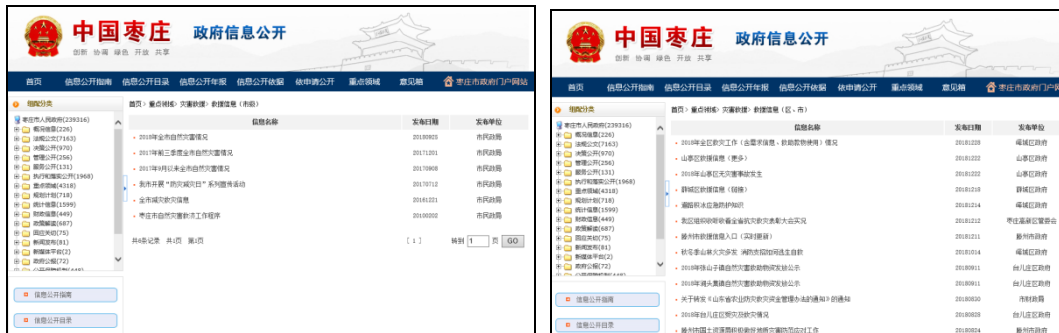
中国枣庄 政府信息公开
创新 协调 绿色 开放 共享

首页 信息公开指南 信息公开目录 信息公开年报 信息公开依据 依申请公开 重点领域 意见箱 枣庄市政府门户网站

相关分类
枣庄市人民政府(239316)
概况信息(226)
法规公文(7163)
决策公开(970)
管理公开(256)
服务公开(131)
执行和落实公开(1968)
重点领域(4318)
规划计划(718)
统计信息(1599)
财政信息(449)
政策解读(687)
回应关切(75)
新闻发布(81)
新媒体平台(2)
政府公报(72)

首页 > 重点领域 > 灾害救援 > 救援信息（市级）

| 信息名称 | 发布日期 | 发布单位 |
|---|---|---|
| 2018年全市自然灾害情况 | 20180925 | 市民政局 |
| 2017年第三季度全市自然灾害情况 | 20171201 | 市民政局 |
| 2017年9月以来全市自然灾害情况 | 20170908 | 市民政局 |
| 我市开展"防灾减灾日"系列宣传活动 | 20170712 | 市民政局 |
| 全市减灾救灾信息 | 20161221 | 市民政局 |
| 枣庄市自然灾害救济工作程序 | 20100202 | 市民政局 |

共6条记录 共1页 第1页 [ 1 ] 转到 1 页 GO

信息公开指南
信息公开目录

中国枣庄 政府信息公开
创新 协调 绿色 开放 共享

首页 信息公开指南 信息公开目录 信息公开年报 信息公开依据 依申请公开 重点领域 意见箱 枣庄市政府门户网

相关分类
枣庄市人民政府(239316)
概况信息(226)
法规公文(7163)
决策公开(970)
管理公开(256)
服务公开(131)
执行和落实公开(1968)
重点领域(4318)
规划计划(718)
统计信息(1599)
财政信息(449)
政策解读(687)
回应关切(75)
新闻发布(81)
新媒体平台(2)
政府公报(72)

首页 > 重点领域 > 灾害救援 > 救援信息（区、市）

| 信息名称 | 发布日期 | 发布单位 |
|---|---|---|
| 2018年全区救灾工作（含重求援情、救助款物使用）情况 | 20181228 | 峄城区政府 |
| 山亭区救援信息（更多） | 20181222 | 山亭区政府 |
| 2018年山亭区无灾害事故发生 | 20181222 | 山亭区政府 |
| 薛城区救援信息（链接） | 20181218 | 薛城区政府 |
| 涌阳积水应急防护知识 | 20181214 | 峄城区政府 |
| 东区组织收听收看全省防灾救灾表彰大会实况 | 20181212 | 市庄高新区管委会 |
| 滕州市救援信息入口（实时更新） | 20181211 | 滕州市政府 |
| 秋冬季山林火灾多发 消防实现如何适生自救 | 20181014 | 峄城区政府 |
| 2018年陈山子镇自然灾害救助物资发放公示 | 20180911 | 台儿庄区政府 |
| 2018年涧头集镇自然灾害救助物资发放公示 | 20180911 | 台儿庄区政府 |
| 关于转发《山东省农业防灾救灾资金管理办法的通知》的通知 | 20180830 | 市财政局 |
| 2018年台儿庄区受灾及救灾情况 | 20180828 | 台儿庄区政府 |
| 滕州市国土资源局积极扎实做好防灾防汛工作 | 20180824 | 滕州市政府 |

信息公开指南
信息公开目录